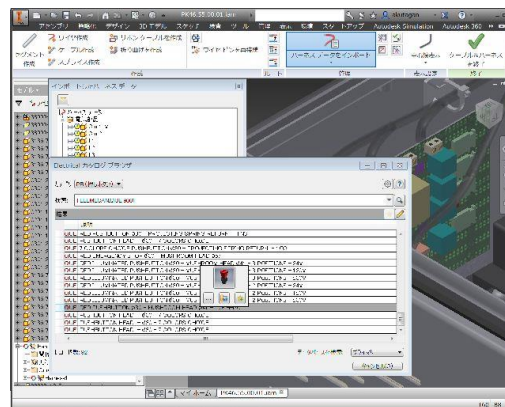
PK16.55.00.01.iam

アセンブリ

デザイン

3D モデル

スケッチ

検査

ツール

管理

表示

環境

スタート

Autodesk Simulation

Autodesk 360

ワイヤ作成

リボンケーブルを作成

ワイヤ配線を自動配線

ワイヤ/ピンを自動配線

ハーネスデータをインポート

完了

Electrical カタログ ブラウザ

検索

結果

OK

キャンセル